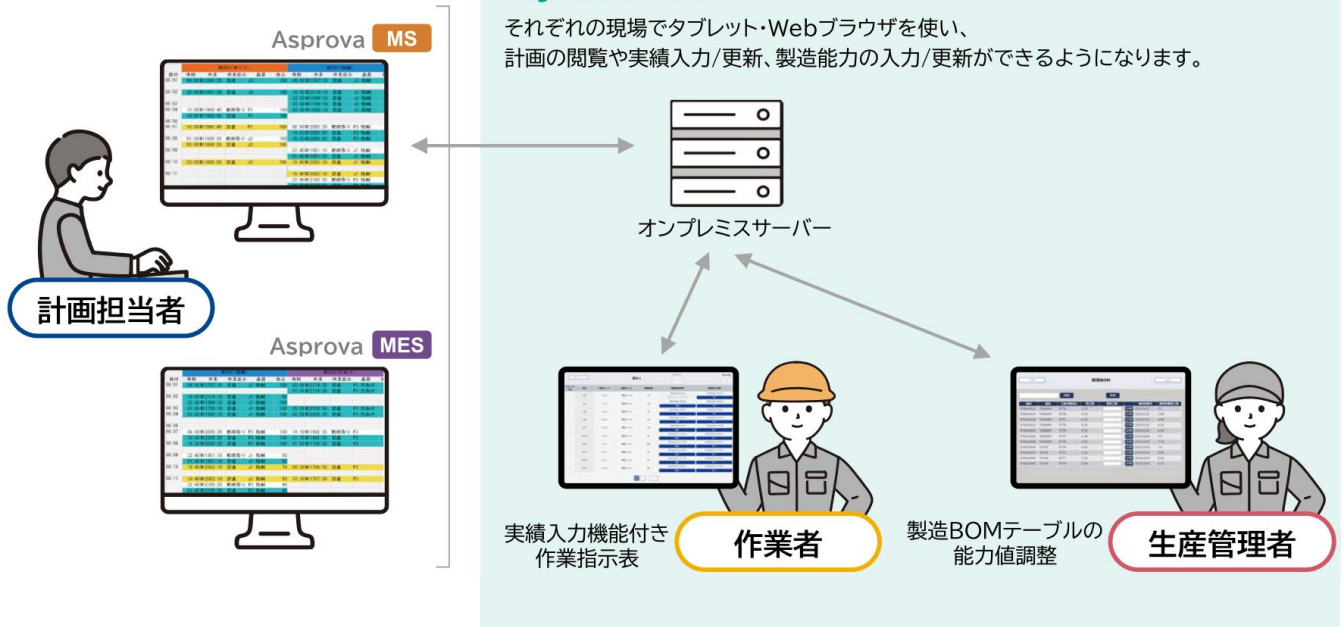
Asprova MS

Asprova MES

計画担当者

それぞれの現場でタブレット・Webブラウザを使い、
計画の閲覧や実績入力/更新、製造能力の入力/更新ができるようになります。

オンプレミスサーバー

実績入力機能付き作業指示表

作業者

製造BOMテーブルの能力値調整

生産管理者